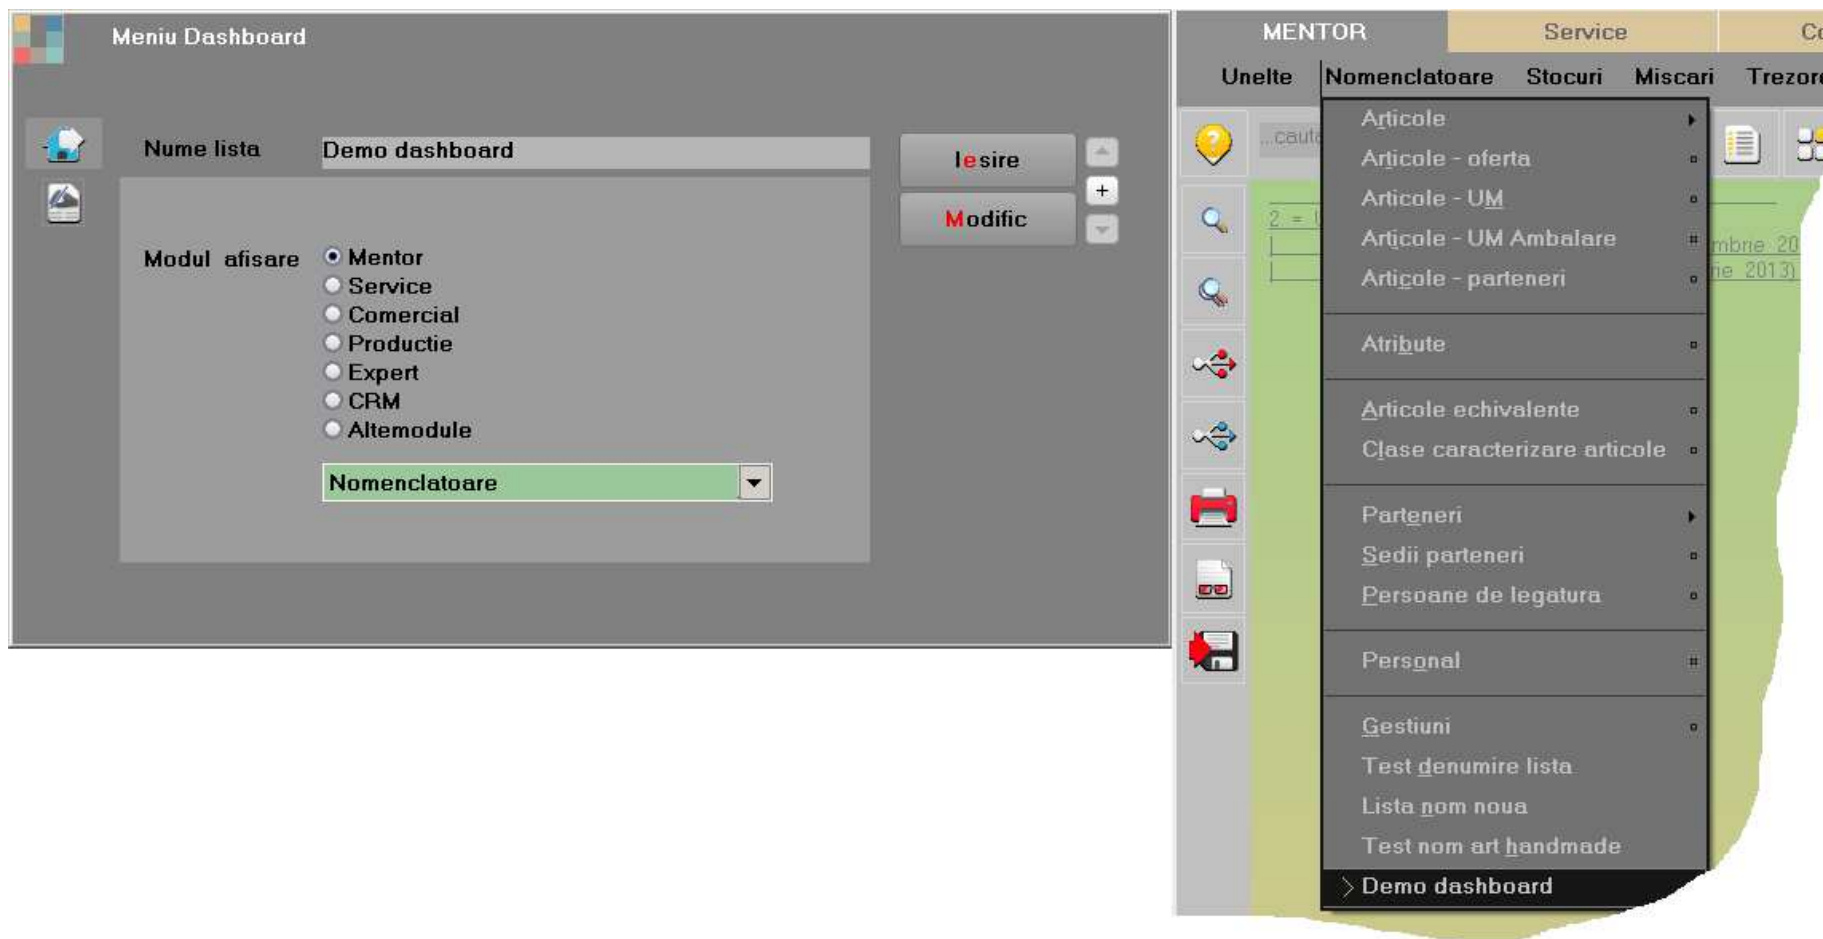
Meniu Dashboard

Nume lista Demo dashboard

Iesire

Modific

+

Modul afisare
Mentor
Service
Comercial
Productie
Expert
CRM
Altemodule

Nomenclatoare

MENTOR Service Co

Unelte Nomenclatoare Stocuri Miscari Trezor

...caut

2 = 

mbrie 20
ie 2013)

Articole
Articole - oferta
Articole - UM
Articole - UM Ambalare
Articole - parteneri

Atribute

Articole echivalente
Clase caracterizare articole

Parteneri
Sedii parteneri
Persoane de legatura

Personal

Gestiuni
Test denumire lista
Lista nom noua
Test nom art handmade
Demo dashboard